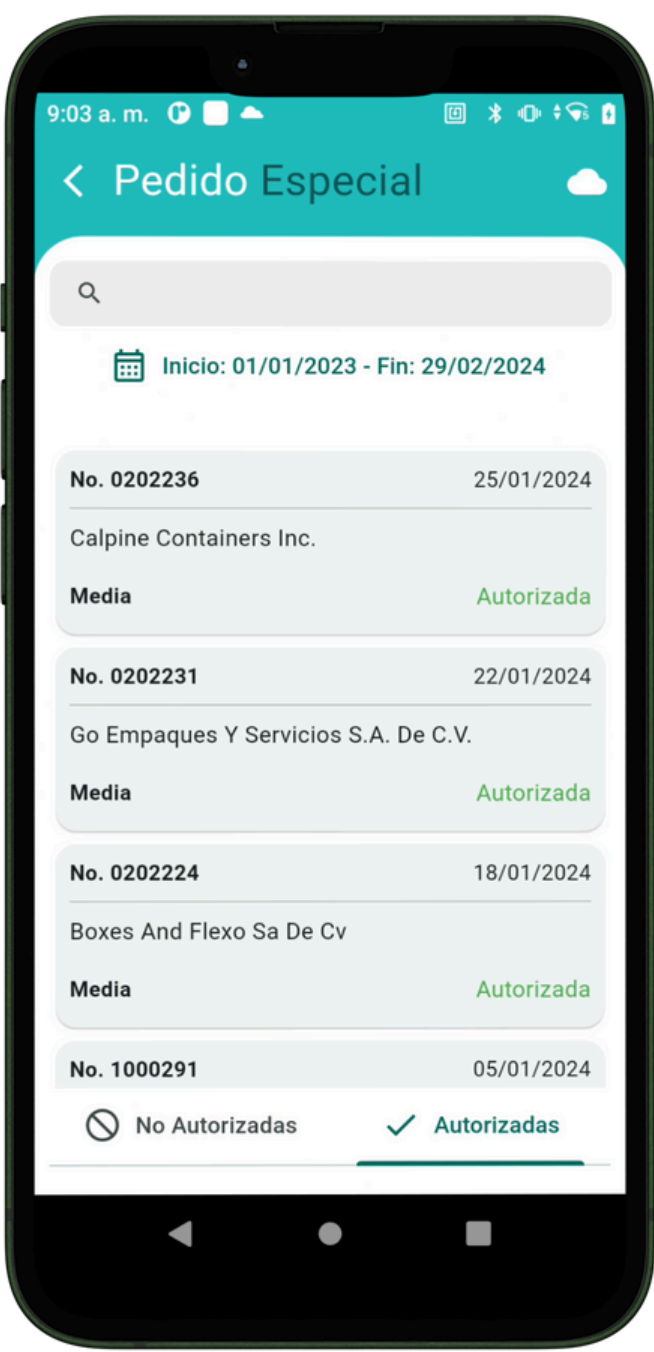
9:03 a. m.

Pedido Especial

Inicio: 01/01/2023 - Fin: 29/02/2024

No. 0202236
25/01/2024
Calpine Containers Inc.
Media
Autorizada

No. 0202231
22/01/2024
Go Empaques Y Servicios S.A. De C.V.
Media
Autorizada

No. 0202224
18/01/2024
Boxes And Flexo Sa De Cv
Media
Autorizada

No. 1000291
05/01/2024

No Autorizadas
Autorizadas